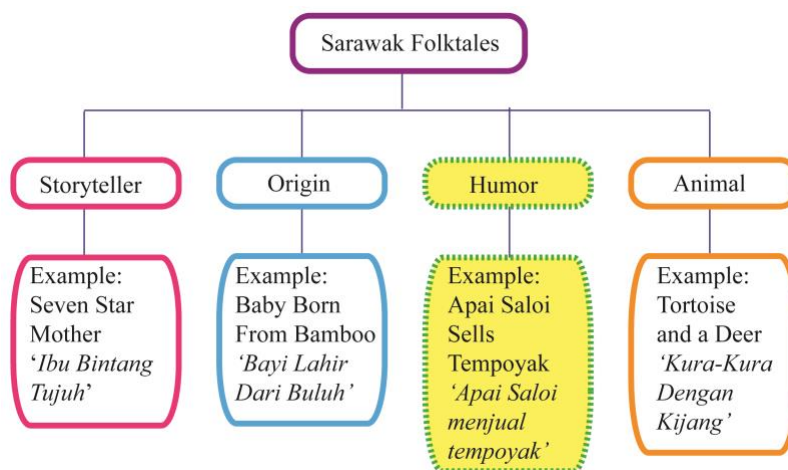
Sarawak Folktales

Storyteller

Example: Seven Star Mother '*Ibu Bintang Tujuh*'

Origin

Example: Baby Born From Bamboo *'Bayi Lahir Dari Buluh'*

Humor

Example: Apai Saloi Sells Tempoyak *'Apai Saloi menjual tempoyak'*

Animal

Example: Tortoise and a Deer *'Kura-Kura Dengan Kijang'*